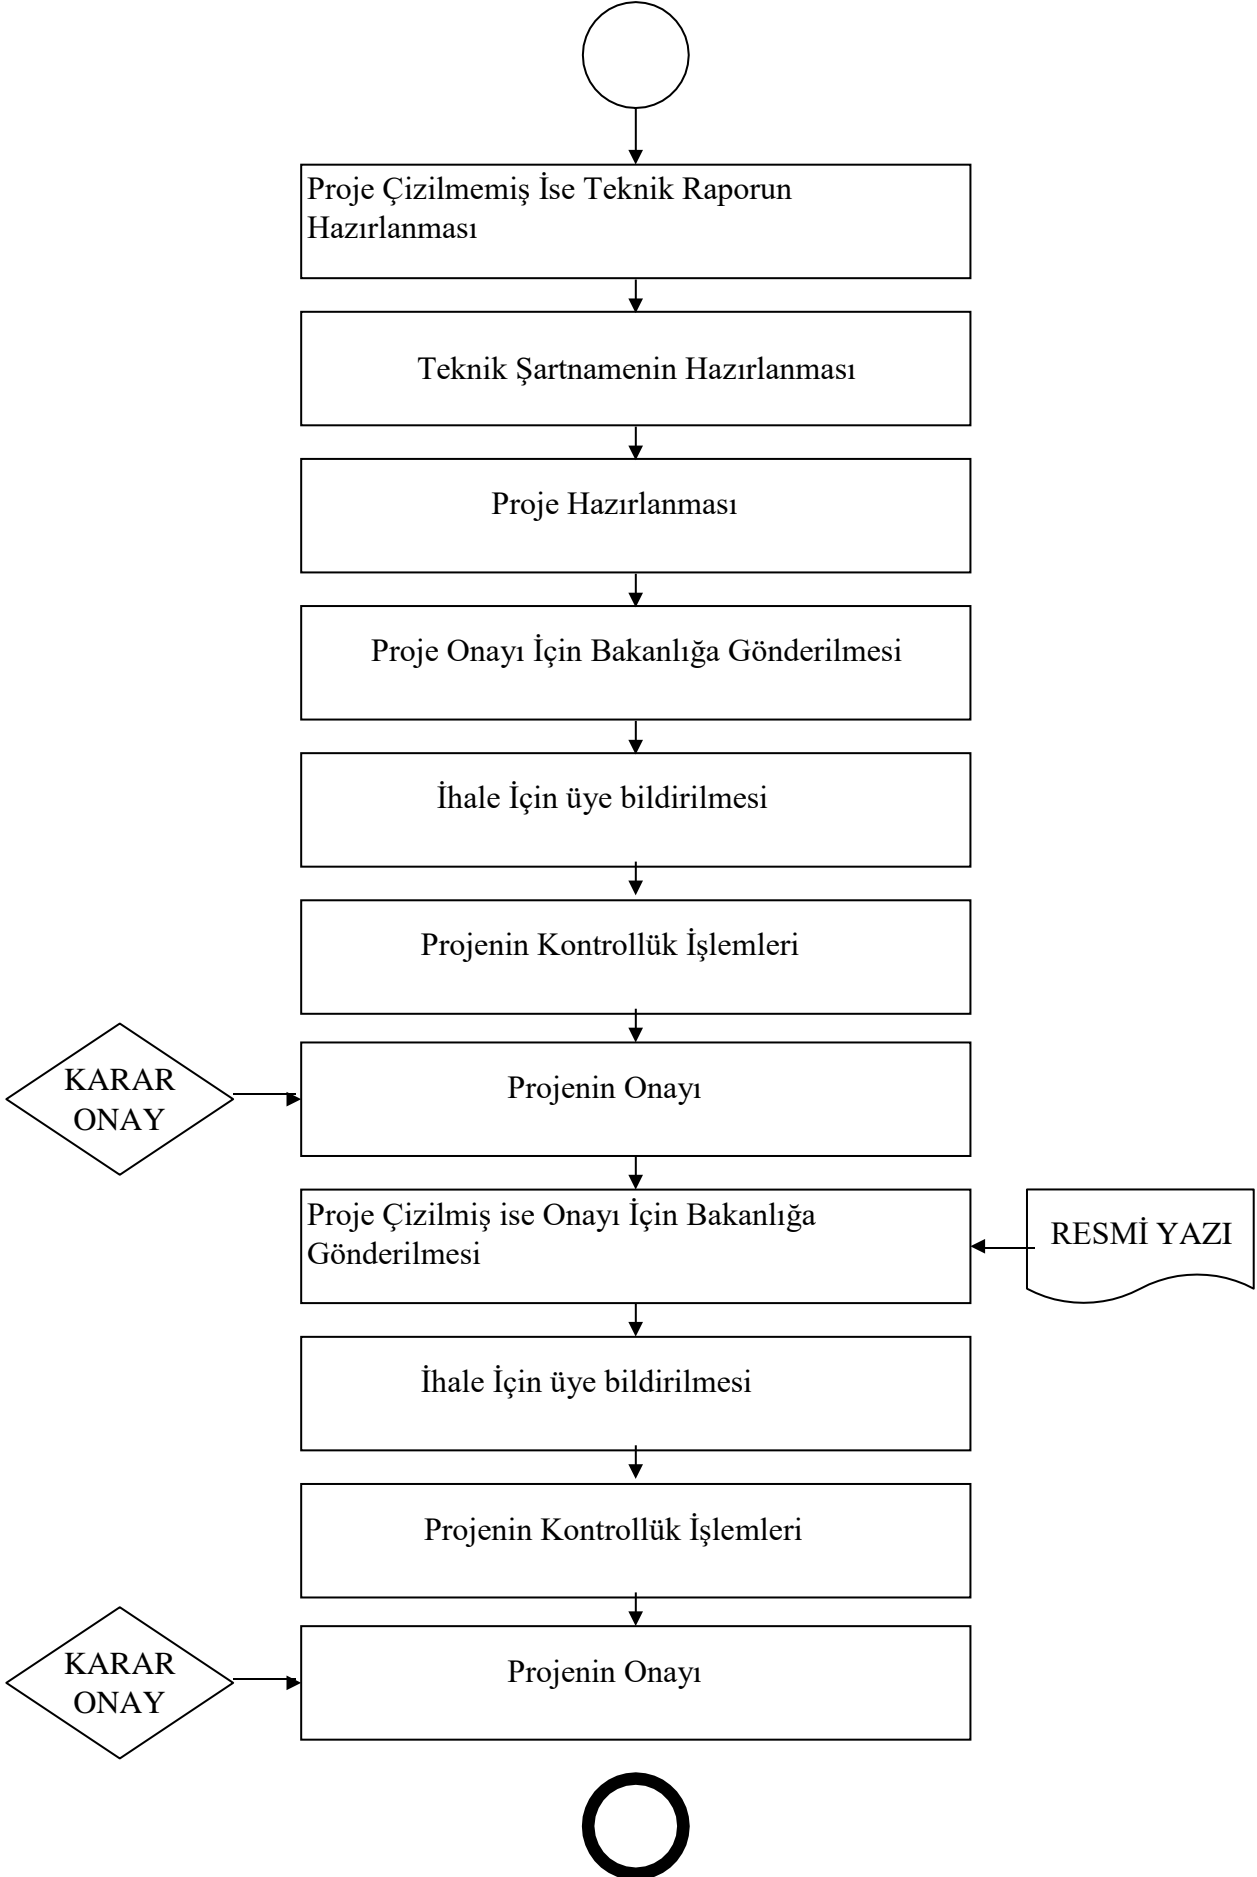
Proje Çizilmemiş İse Teknik Raporun Hazırlanması

Teknik Şartnamenin Hazırlanması

Proje Hazırlanması

Proje Onayı İçin Bakanlığa Gönderilmesi

İhale İçin üye bildirilmesi

Projenin Kontrollük İşlemleri

KARAR ONAY

Projenin Onayı

Proje Çizilmiş ise Onayı İçin Bakanlığa Gönderilmesi

RESMİ YAZI

İhale İçin üye bildirilmesi

Projenin Kontrollük İşlemleri

KARAR ONAY

Projenin Onayı